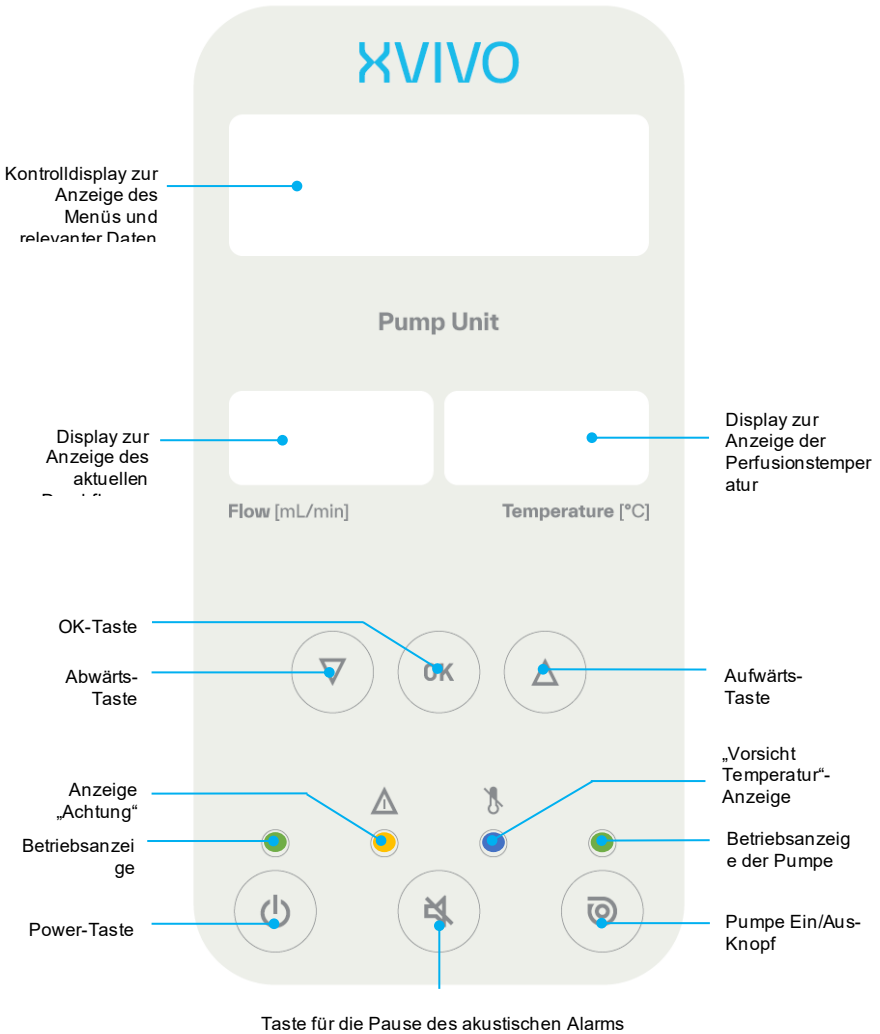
XVIVO

Kontrolldisplay zur Anzeige des Menüs und relevanter Daten

Pump Unit

Display zur Anzeige des aktuellen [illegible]

Display zur Anzeige der Perfusionstemperatur

Flow [mL/min]

Temperature [°C]

OK-Taste

Abwärts-Taste

OK

Aufwärts-Taste

Anzeige „Achtung“

„Vorsicht Temperatur“-Anzeige

Betriebsanzeige

Betriebsanzeige der Pumpe

Power-Taste

Pumpe Ein/Aus-Knopf

Taste für die Pause des akustischen Alarms